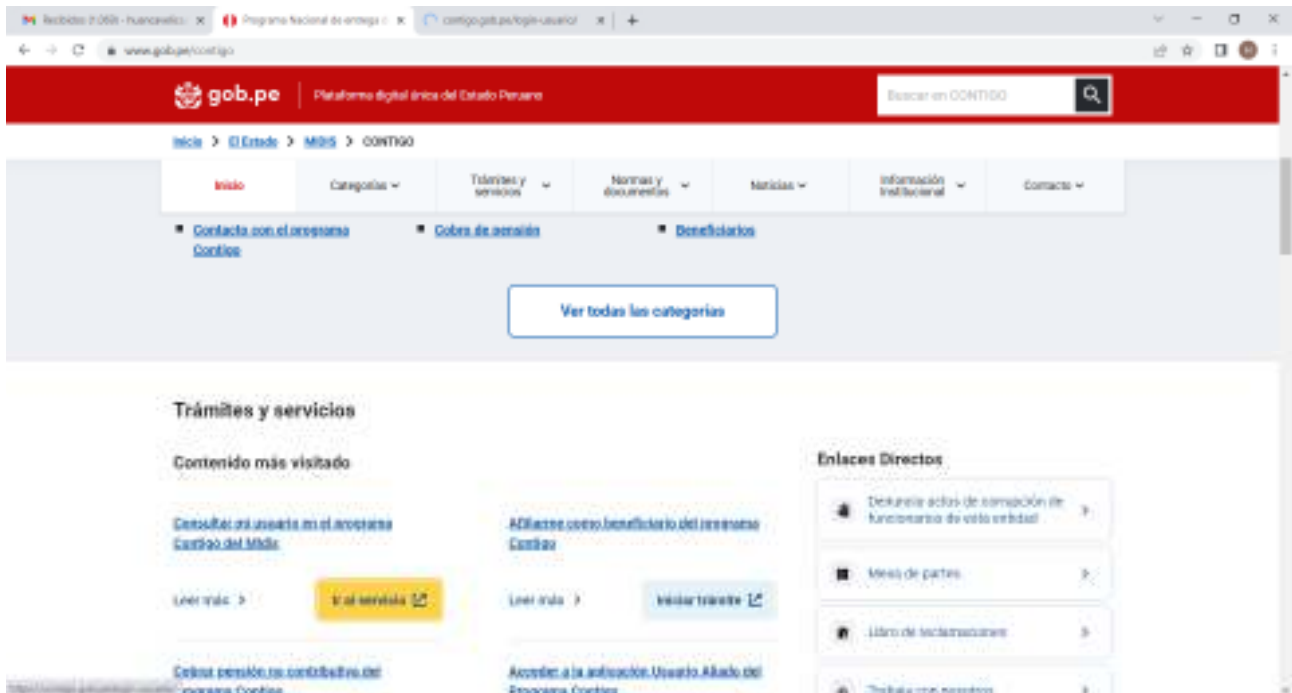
Recibidos (1.068) - huancavelica | Programa Nacional de entrega d | contigo.gob.pe/login-usuario/

www.gob.pe/contigo

gob.pe | Plataforma digital única del Estado Peruano

Buscar en CONTIGO

Inicio > El Estado > MIDIS > CONTIGO

Inicio | Categorías | Trámites y servicios | Normas y documentos | Noticias | Información Institucional | Contacto

Contacta con el programa Contigo

Cobro de pensión

Beneficiarios

Ver todas las categorías

Trámites y servicios

Contenido más visitado

Consultar mi usuario en el programa Contigo del Midis

Leer más >

Ir al servicio

Afiliarme como beneficiario del programa Contigo

Leer más >

Iniciar trámite

Cobrar pensión no contributiva del programa Contigo

Acceder a la aplicación Usuario Aliado del Programa Contigo

Enlaces Directos

Denuncia actos de corrupción de funcionarios de esta entidad

Mesa de partes

Libro de reclamaciones

Trabaja con nosotros